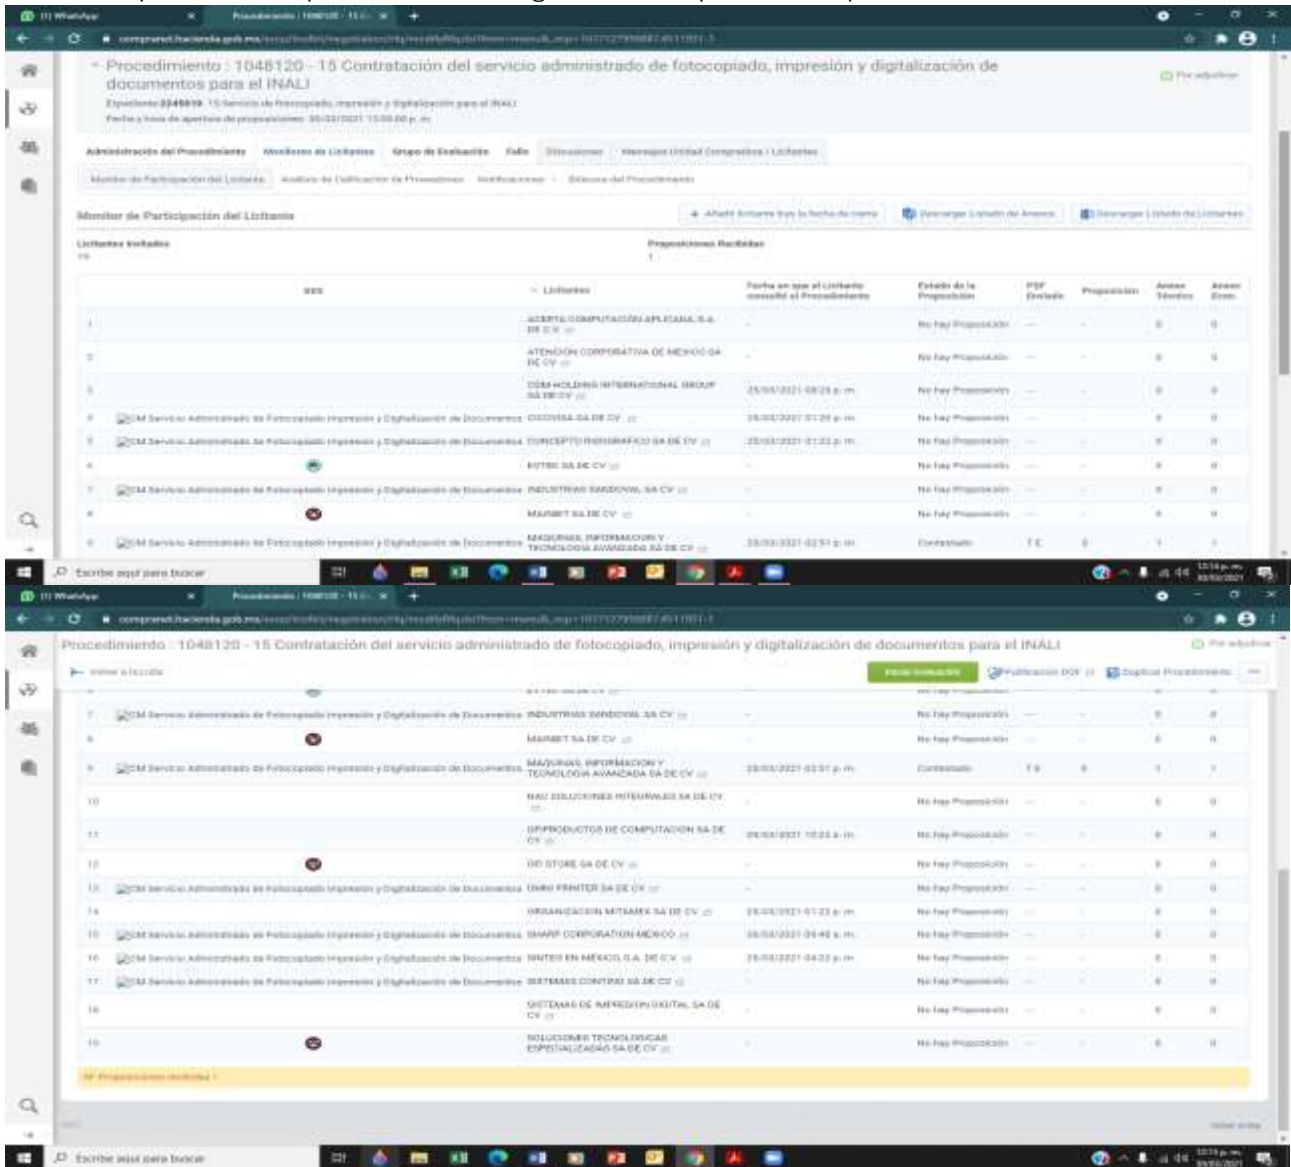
(1) WhatsApp
Procedimiento : 1048120 - 15 C...
compranet.hacienda.gob.mx/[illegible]

Procedimiento : 1048120 - 15 Contratación del servicio administrado de fotocopiado, impresión y digitalización de documentos para el INALI

Expediente 2248819 15 Servicio de fotocopiado, impresión y digitalización para el INALI
Fecha y hora de apertura de proposiciones: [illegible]

Por adjudicar

Administración del Procedimiento | Monitoreo de Licitantes | Grupo de Evaluación | Fallo | Discusiones | Mensajes Unidad Compradora / Licitantes

Monitor de Participación del Licitante | Análisis de Calificación de Proveedores | Notificaciones | Bitácora del Procedimiento

Monitor de Participación del Licitante

+ Añadir licitante tras la fecha de cierre | Descargar Listado de Anexos | Descargar Listado de Licitantes

Licitantes Invitados
19

Proposiciones Recibidas
1

| ### | | Licitantes | Fecha en que el Licitante consultó el Procedimiento | Estado de la Proposición | PDF Enviado | Proposición | Anexo Técnico | Anexo Econ. |
|---|---|---|---|---|---|---|---|---|
| 1 | | ACERTA COMPUTACIÓN APLICADA, S.A. DE C.V. | - | No hay Proposición | --- | | 0 | 0 |
| 2 | | ATENCIÓN CORPORATIVA DE MÉXICO SA DE CV | - | No hay Proposición | --- | | 0 | 0 |
| 3 | | CDM HOLDING INTERNATIONAL GROUP SA DE CV | 25/03/2021 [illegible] p. m. | No hay Proposición | --- | | 0 | 0 |
| 4 | CM Servicio Administrado de Fotocopiado Impresión y Digitalización de Documentos | COOVISA SA DE CV | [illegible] | No hay Proposición | --- | | 0 | 0 |
| 5 | CM Servicio Administrado de Fotocopiado Impresión y Digitalización de Documentos | CONCEPTO FOTOGRAFICO SA DE CV | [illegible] | No hay Proposición | --- | | 0 | 0 |
| 6 | | EXTEC SA DE CV | - | No hay Proposición | --- | | 0 | 0 |
| 7 | CM Servicio Administrado de Fotocopiado Impresión y Digitalización de Documentos | INDUSTRIAS SANDOVAL SA CV | - | No hay Proposición | --- | | 0 | 0 |
| 8 | | MAXIMET SA DE CV | - | No hay Proposición | --- | | 0 | 0 |
| 9 | CM Servicio Administrado de Fotocopiado Impresión y Digitalización de Documentos | MAQUINAS, INFORMACION Y TECNOLOGIA AVANZADA SA DE CV | 25/03/2021 02:51 p. m. | Contestado | T E | 0 | 1 | 1 |
| 10 | | NAU SOLUCIONES INTEGRALES SA DE CV | - | No hay Proposición | --- | | 0 | 0 |
| 11 | | OFIPRODUCTOS DE COMPUTACION SA DE CV | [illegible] a. m. | No hay Proposición | --- | | 0 | 0 |
| 12 | | OFI STORE SA DE CV | - | No hay Proposición | --- | | 0 | 0 |
| 13 | CM Servicio Administrado de Fotocopiado Impresión y Digitalización de Documentos | OMNI PRINTER SA DE CV | - | No hay Proposición | --- | | 0 | 0 |
| 14 | | ORGANIZACION MITSAMEX SA DE CV | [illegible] p. m. | No hay Proposición | --- | | 0 | 0 |
| 15 | CM Servicio Administrado de Fotocopiado Impresión y Digitalización de Documentos | SHARP CORPORATION MEXICO | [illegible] a. m. | No hay Proposición | --- | | 0 | 0 |
| 16 | CM Servicio Administrado de Fotocopiado Impresión y Digitalización de Documentos | SINTEG EN MÉXICO, S.A. DE C.V. | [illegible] p. m. | No hay Proposición | --- | | 0 | 0 |
| 17 | CM Servicio Administrado de Fotocopiado Impresión y Digitalización de Documentos | SISTEMAS CONTINO SA DE CV | - | No hay Proposición | --- | | 0 | 0 |
| 18 | | SISTEMAS DE IMPRESION DIGITAL SA DE CV | - | No hay Proposición | --- | | 0 | 0 |
| 19 | | SOLUCIONES TECNOLOGICAS ESPECIALIZADAS SA DE CV | - | No hay Proposición | --- | | 0 | 0 |

Nº Proposiciones recibidas 1

Volver a la lista | Iniciar Evaluación | Publicación DOF | Duplicar Procedimiento

Escribe aquí para buscar